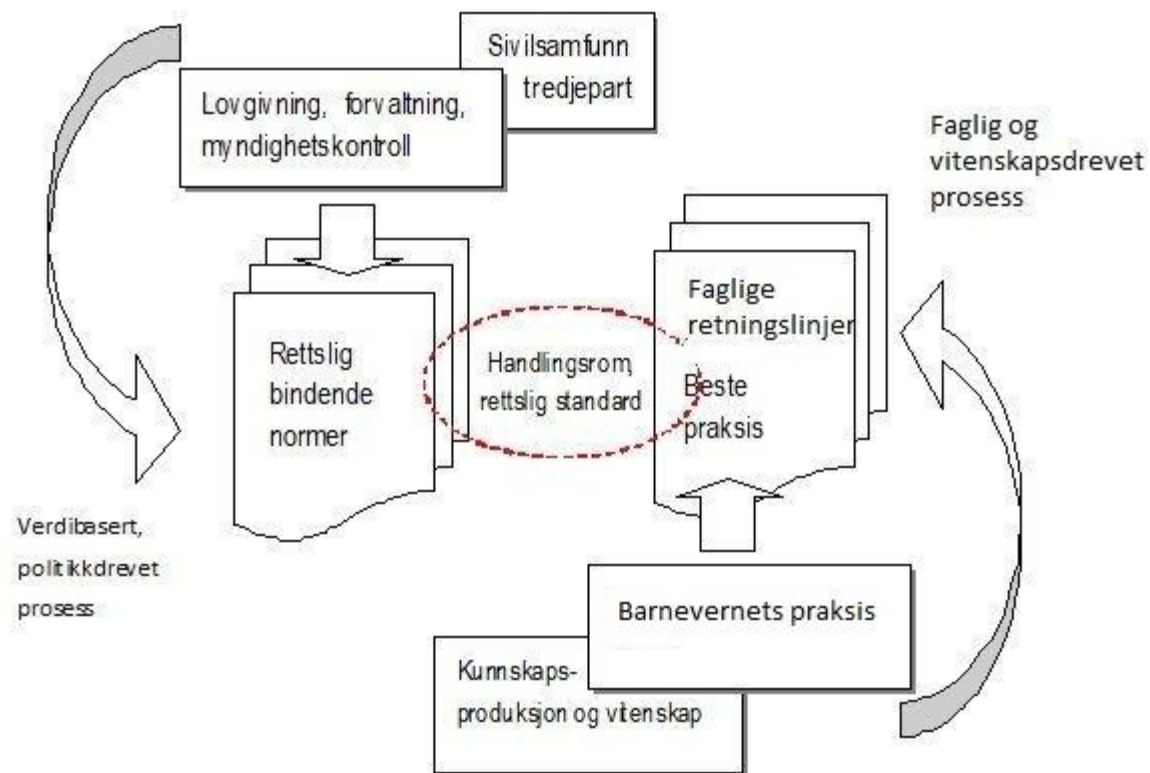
Sivilsamfunn tredjepart

Lovgivning, forvaltning, myndighetskontroll

Faglig og vitenskapsdrevet prosess

Faglige retningslinjer

Rettslig bindende normer

Handlingsrom, rettslig standard

Beste praksis

Verdibasert, politikkdrevet prosess

Barnevernets praksis

Kunnskaps-produksjon og vitenskap